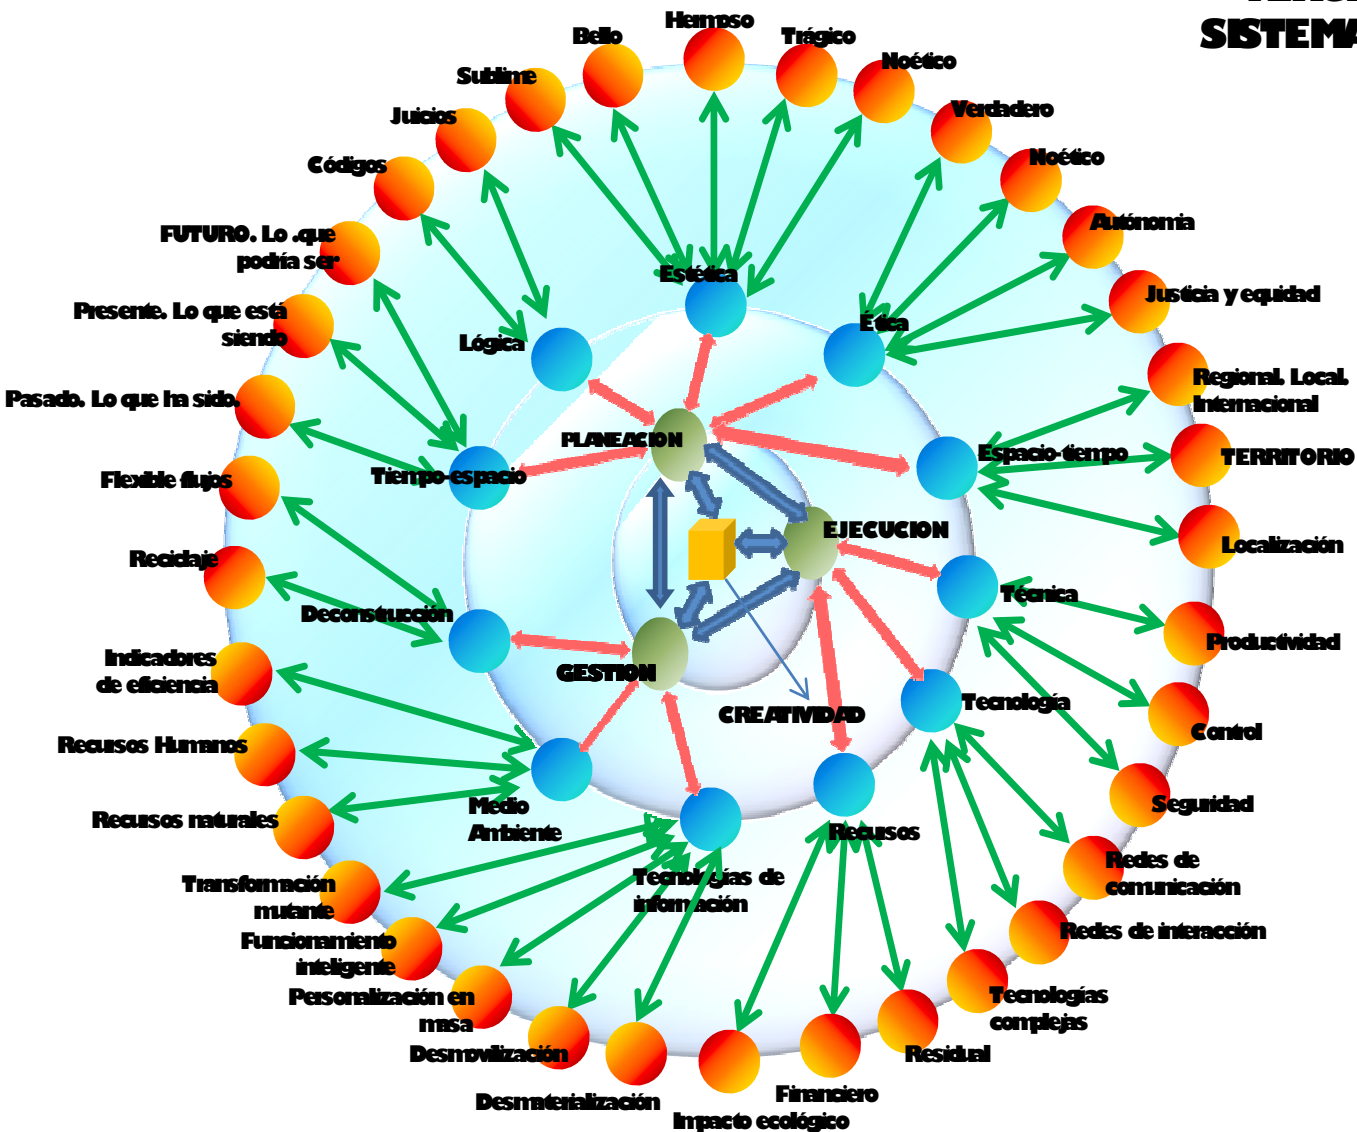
SISTEMA

Hermoso
Bello
Trágico
Sublime
Noético
Juicios
Verdadero
Noético
Códigos
Autónomia
FUTURO. Lo que podría ser
Justicia y equidad
Presente. Lo que está siendo
Regional. Local. Internacional
Pasado. Lo que ha sido.
TERRITORIO
Flexible flujos
Localización
Reciclaje
Productividad
Indicadores de eficiencia
Control
Recursos Humanos
Seguridad
Recursos naturales
Redes de comunicación
Transformación mutante
Redes de interacción
Funcionamiento inteligente
Tecnologías complejas
Personalización en masa
Residual
Desmovilización
Financiero
Desmaterialización
Impacto ecológico

Estética
Lógica
Ética
Tiempo-espacio
Espacio-tiempo
Deconstrucción
Técnica
Tecnología
Medio Ambiente
Tecnologías de información
Recursos

PLANEACION
EJECUCION
GESTION
CREATIVIDAD